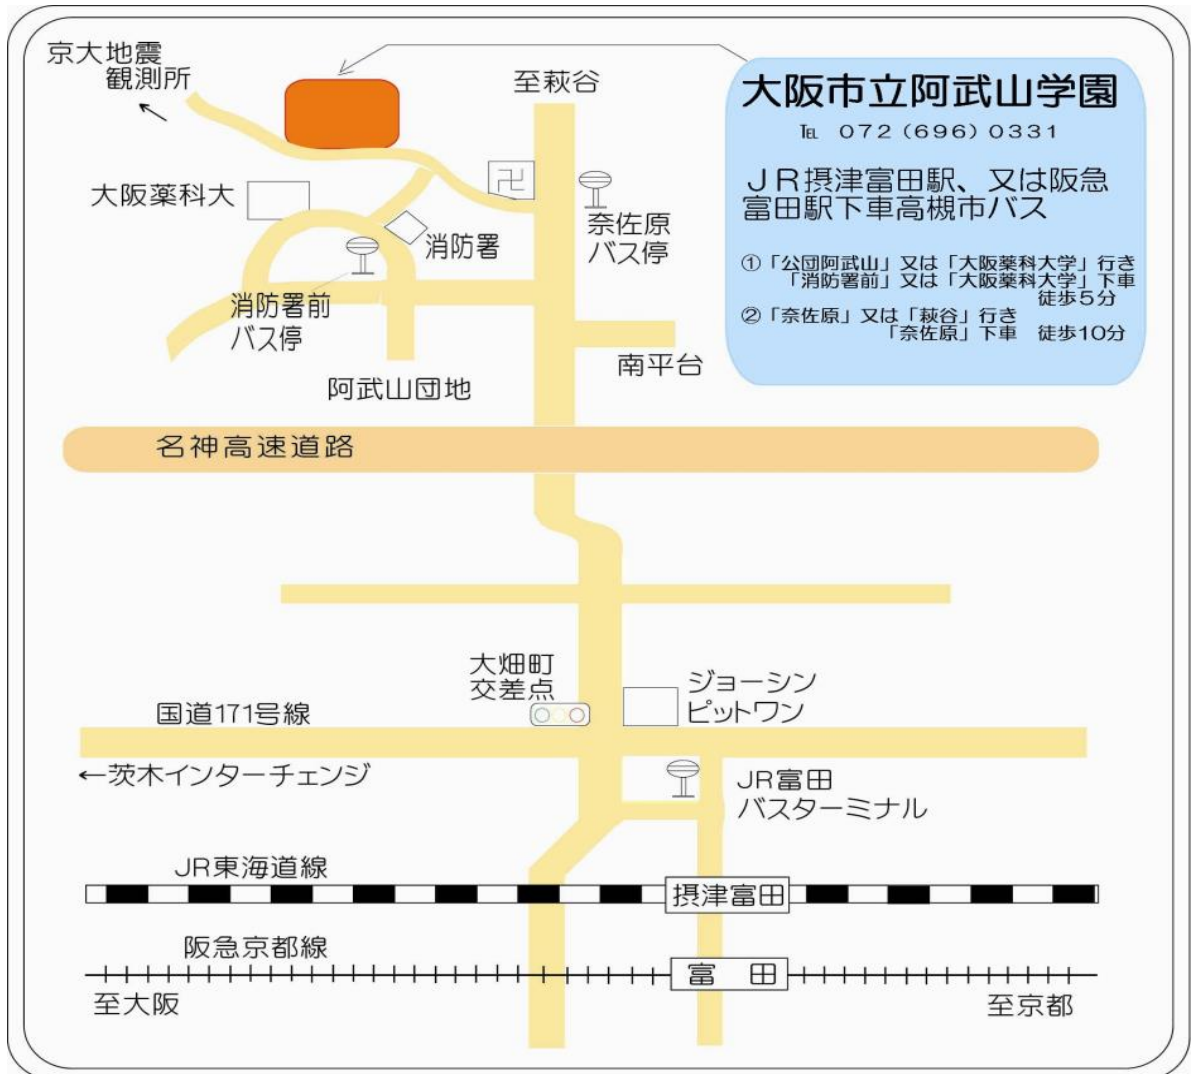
大阪市立阿武山学園

℡ 072（696）0331

ＪＲ摂津富田駅、又は阪急富田駅下車高槻市バス

①「公団阿武山」又は「大阪薬科大学」行き「消防署前」又は「大阪薬科大学」下車 徒歩5分
②「奈佐原」又は「萩谷」行き「奈佐原」下車 徒歩10分

京大地震観測所

至萩谷

大阪薬科大

卍

奈佐原バス停

消防署

消防署前バス停

南平台

阿武山団地

名神高速道路

大畑町交差点

ジョーシンピットワン

国道171号線

←茨木インターチェンジ

JR富田バスターミナル

JR東海道線

摂津富田

阪急京都線

富　田

至大阪

至京都